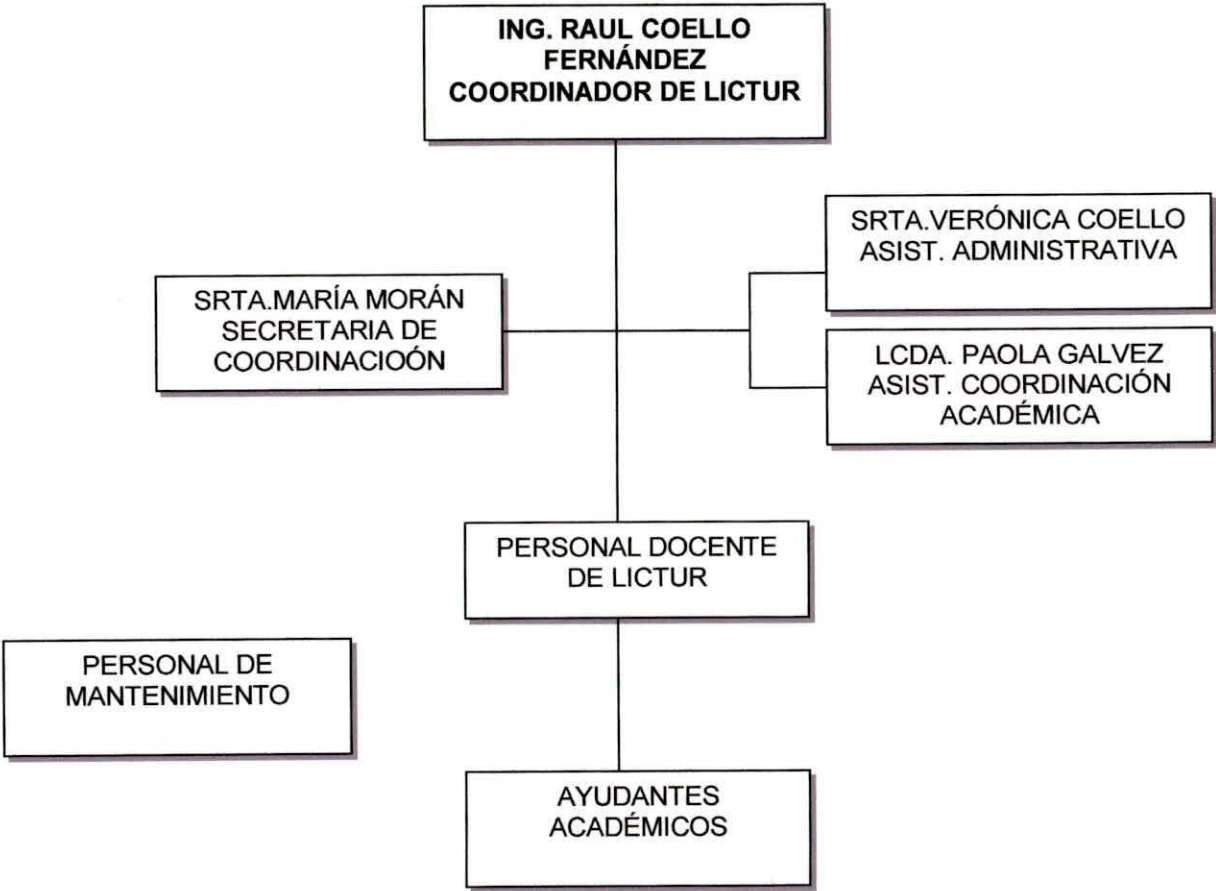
ING. RAUL COELLO FERNÁNDEZ
COORDINADOR DE LICTUR

SRTA.VERÓNICA COELLO
ASIST. ADMINISTRATIVA

SRTA.MARÍA MORÁN
SECRETARIA DE COORDINACIOÓN

LCDA. PAOLA GALVEZ
ASIST. COORDINACIÓN ACADÉMICA

PERSONAL DOCENTE DE LICTUR

PERSONAL DE MANTENIMIENTO

AYUDANTES ACADÉMICOS